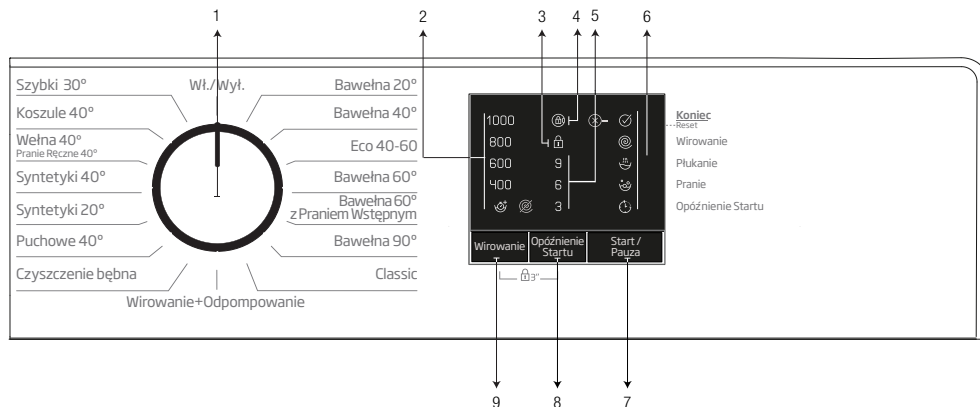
1 2 3 4 5 6

Szybki 30°
Koszule 40°
Wełna 40°
Pranie Ręczne 40°
Syntetyki 40°
Syntetyki 20°
Puchowe 40°
Czyszczenie bębna

Wł./Wył.

Bawełna 20°
Bawełna 40°
Eco 40-60
Bawełna 60°
Bawełna 60° z Praniem Wstępnym
Bawełna 90°
Classic

Wirowanie+Odpompowanie

1000
800
600
400

9
6
3

Koniec
Reset
Wirowanie
Płukanie
Pranie
Opóźnienie Startu

Wirowanie
Opóźnienie Startu
Start / Pauza

3"

9 8 7